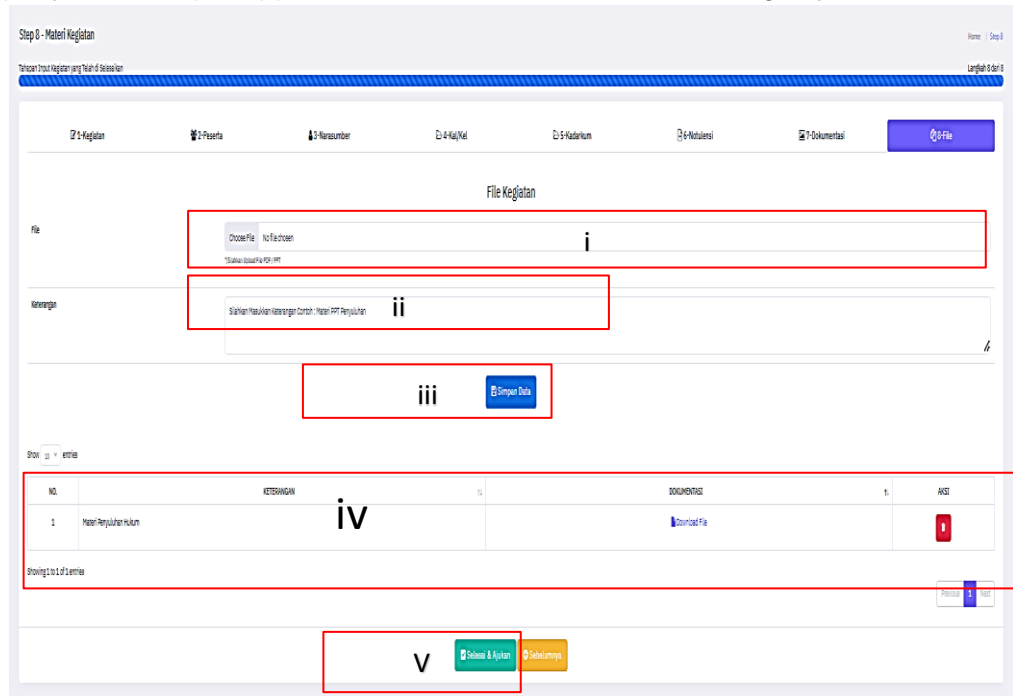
Step 8 - Materi Kegiatan

Home | Step 8

Tahapan Input Kegiatan yang Telah di Selesaikan

Langkah 8 dari 8

1-Kegiatan 2-Peserta 3-Narasumber 4-Kaj/Kel 5-Kadarkum 6-Notulensi 7-Dokumentasi 8-File

File Kegiatan

File

Choose File No file chosen

i

*Silahkan Upload File PDF / PPT

Keterangan

Silahkan Masukkan Keterangan Contoh : Materi PPT Penyuluhan

ii

iii

Simpan Data

Show 10 entries

| NO. | KETERANGAN | DOKUMENTASI | AKSI |
|---|---|---|---|
| 1 | Materi Penyuluhan Hukum | Download File | |

iv

Showing 1 to 1 of 1 entries

Previous 1 Next

v

Selesai & Ajukan

Sebelumnya